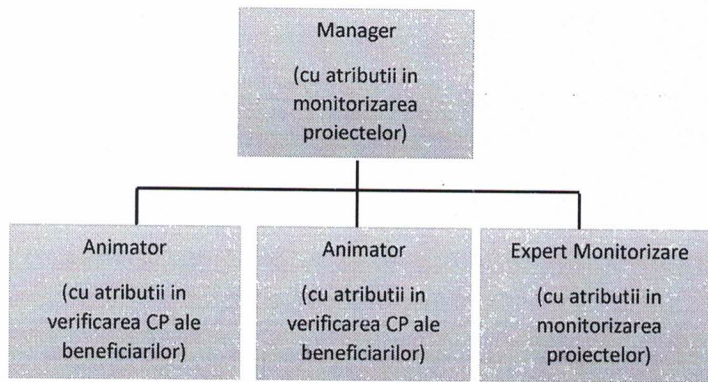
Manager

(cu atributii in monitorizarea proiectelor)

Animator

(cu atributii in verificarea CP ale beneficiarilor)

Animator

(cu atributii in verificarea CP ale beneficiarilor)

Expert Monitorizare

(cu atributii in monitorizarea proiectelor)